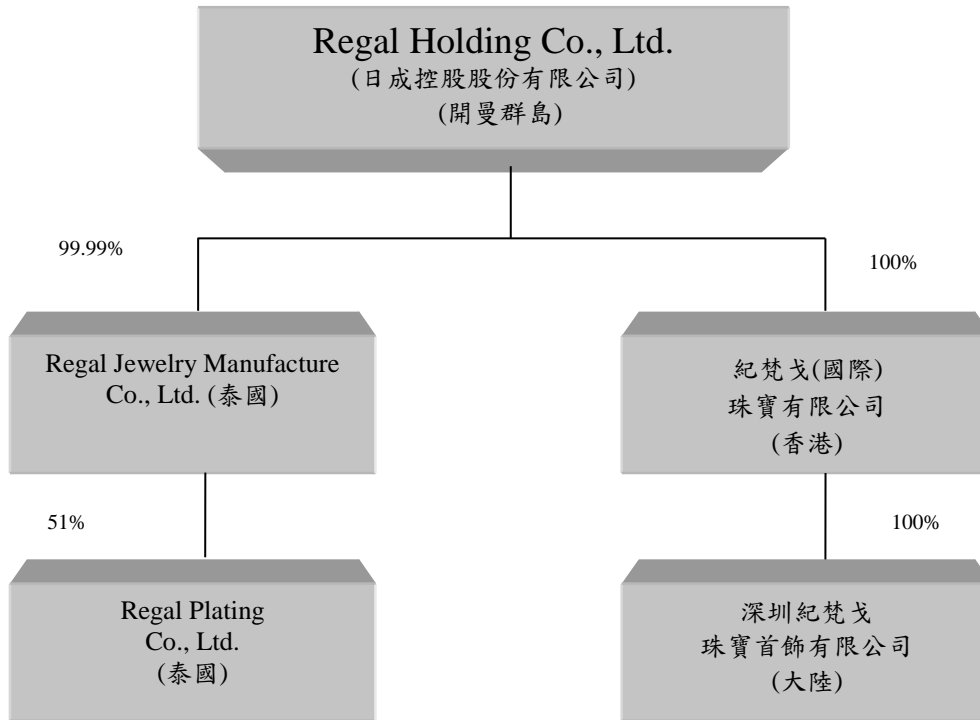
Regal Holding Co., Ltd.
(日成控股股份有限公司)
(開曼群島)

99.99%

100%

Regal Jewelry Manufacture Co., Ltd. (泰國)

紀梵戈(國際)
珠寶有限公司
(香港)

51%

100%

Regal Plating
Co., Ltd.
(泰國)

深圳紀梵戈
珠寶首飾有限公司
(大陸)